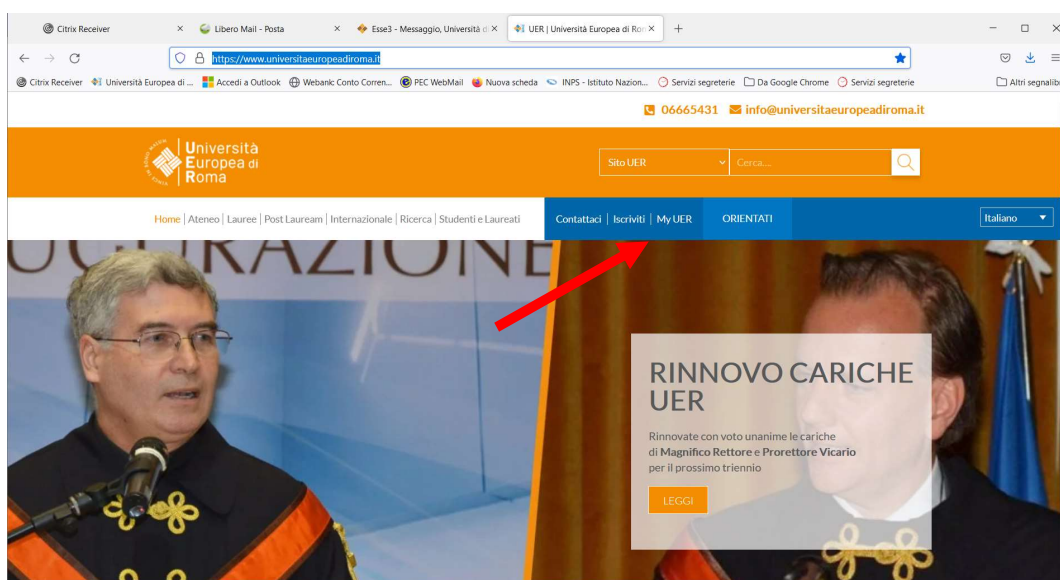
Citrix Receiver × Libero Mail - Posta × Esse3 - Messaggio, Università d × UER | Università Europea di Ro × +

https://www.universitaeuropeadiroma.it

Citrix Receiver Università Europea di ... Accedi a Outlook Webank Conto Corren... PEC WebMail Nuova scheda INPS - Istituto Nazion... Servizi segreterie Da Google Chrome Servizi segreterie Altri segnalibri

06665431 info@universitaeuropeadiroma.it

Università Europea di Roma

Sito UER Cerca....

Home | Ateneo | Lauree | Post Lauream | Internazionale | Ricerca | Studenti e Laureati Contattaci | Iscriviti | My UER ORIENTATI Italiano

UGURAZIONE

RINNOVO CARICHE UER

Rinnovate con voto unanime le cariche di Magnifico Rettore e Prorettore Vicario per il prossimo triennio

LEGGI